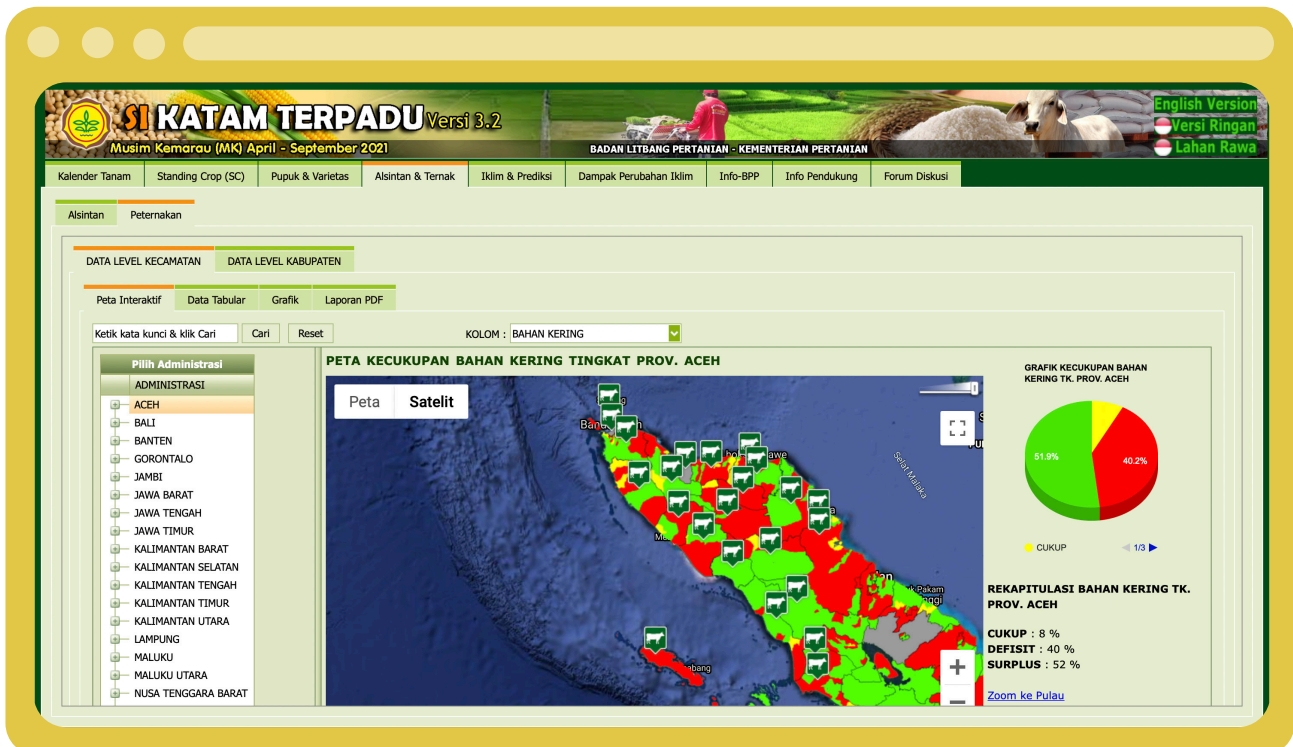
SI KATAM TERPADU Versi 3.2
Musim Kemarau (MK) April - September 2021
BADAN LITBANG PERTANIAN - KEMENTERIAN PERTANIAN
English Version
Versi Ringan
Lahan Rawa

Kalender Tanam | Standing Crop (SC) | Pupuk & Varietas | Alsintan & Ternak | Iklim & Prediksi | Dampak Perubahan Iklim | Info-BPP | Info Pendukung | Forum Diskusi

Alsintan | Peternakan

DATA LEVEL KECAMATAN | DATA LEVEL KABUPATEN

Peta Interaktif | Data Tabular | Grafik | Laporan PDF

Ketik kata kunci & klik Cari | Cari | Reset | KOLOM : BAHAN KERING

Pilih Administrasi
ADMINISTRASI
ACEH
BALI
BANTEN
GORONTALO
JAMBI
JAWA BARAT
JAWA TENGAH
JAWA TIMUR
KALIMANTAN BARAT
KALIMANTAN SELATAN
KALIMANTAN TENGAH
KALIMANTAN TIMUR
KALIMANTAN UTARA
LAMPUNG
MALUKU
MALUKU UTARA
NUSA TENGGARA BARAT

PETA KECUKUPAN BAHAN KERING TINGKAT PROV. ACEH

Peta | Satelit
Selat Malaka

GRAFIK KECUKUPAN BAHAN KERING TK. PROV. ACEH
51.9%
40.2%
CUKUP 1/3

REKAPITULASI BAHAN KERING TK. PROV. ACEH

CUKUP : 8 %
DEFISIT : 40 %
SURPLUS : 52 %

Zoom ke Pulau